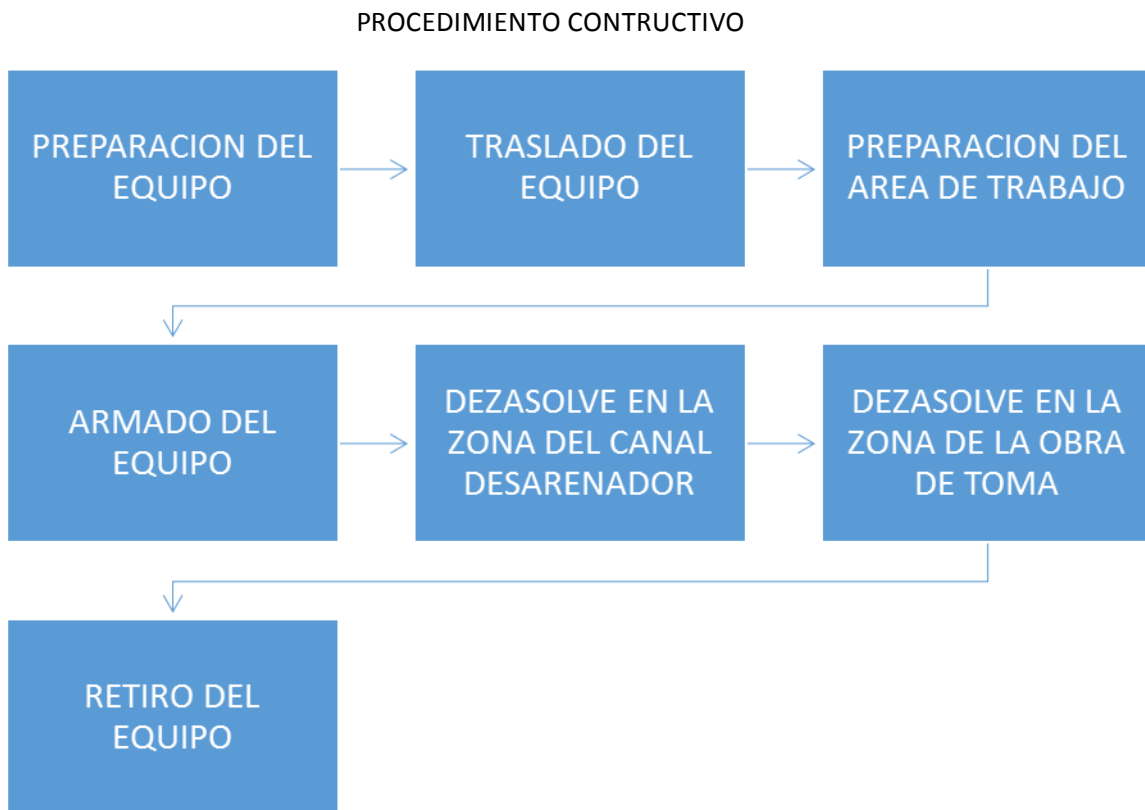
PROCEDIMIENTO CONTRUCTIVO

PREPARACION DEL EQUIPO

TRASLADO DEL EQUIPO

PREPARACION DEL AREA DE TRABAJO

ARMADO DEL EQUIPO

DEZASOLVE EN LA ZONA DEL CANAL DESARENADOR

DEZASOLVE EN LA ZONA DE LA OBRA DE TOMA

RETIRO DEL EQUIPO